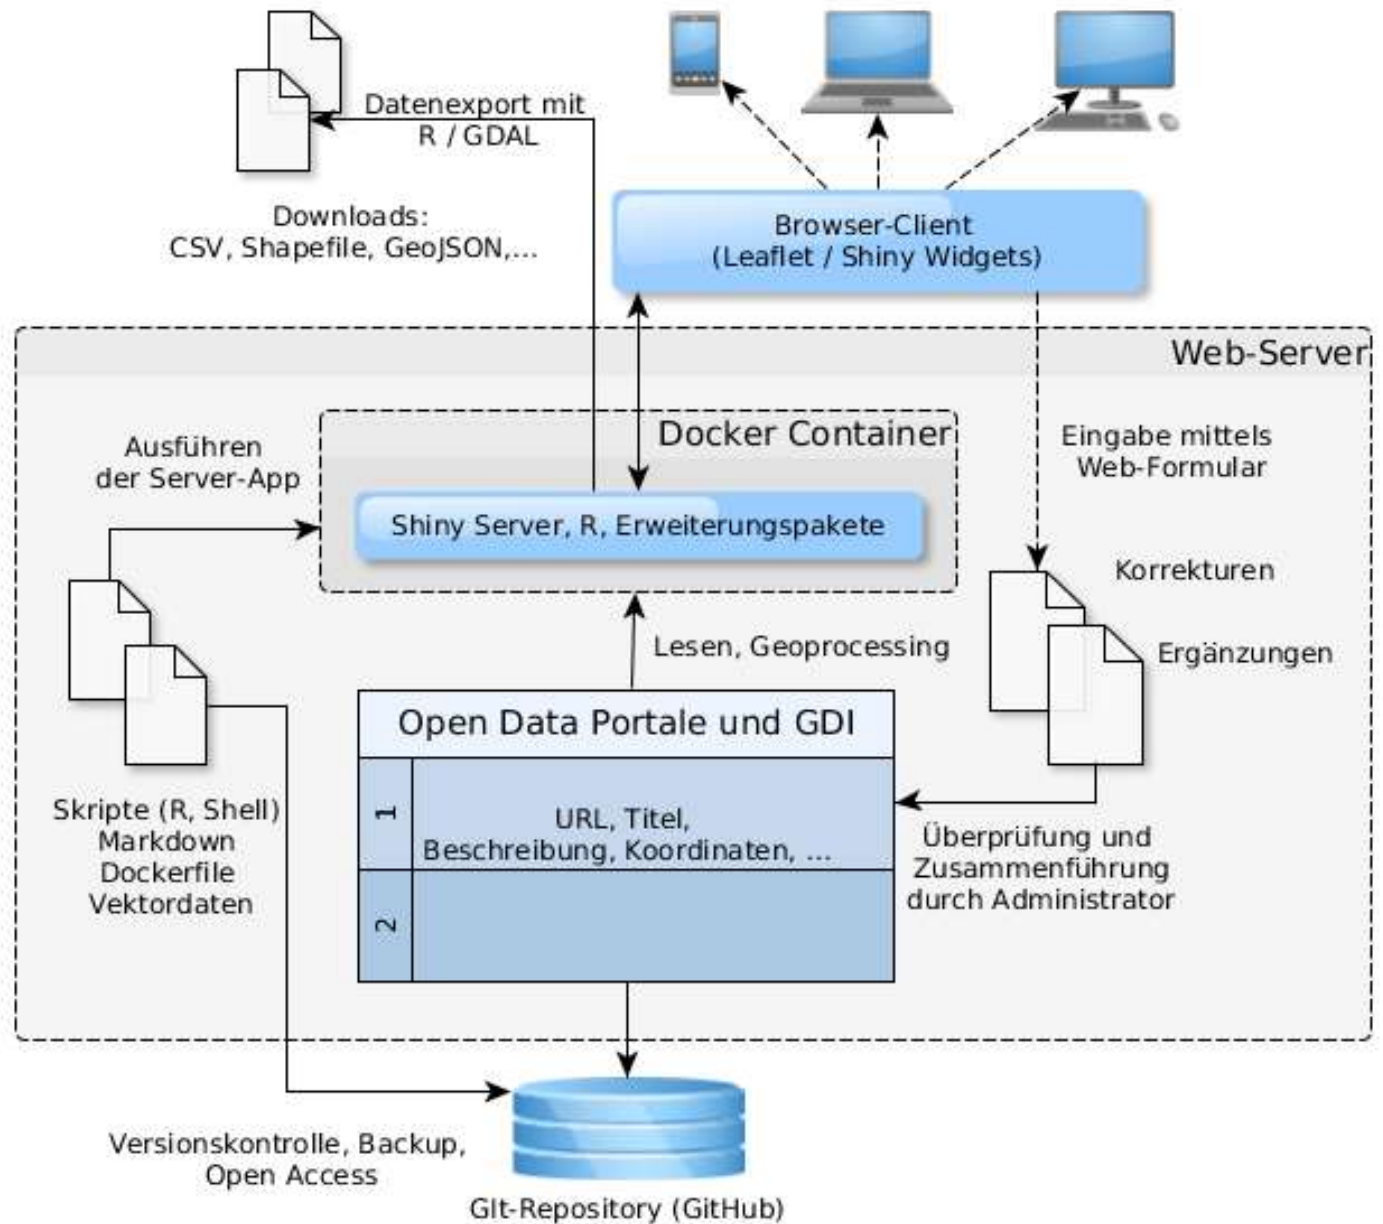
Datenexport mit R / GDAL

Downloads:
CSV, Shapefile, GeoJSON,...

Browser-Client
(Leaflet / Shiny Widgets)

Web-Server

Docker Container

Ausführen der Server-App

Shiny Server, R, Erweiterungspakete

Eingabe mittels Web-Formular

Korrekturen

Ergänzungen

Lesen, Geoprocessing

Open Data Portale und GDI

| 1 | URL, Titel, Beschreibung, Koordinaten, ... |
|---|---|
| 2 | |

Skripte (R, Shell)
Markdown
Dockerfile
Vektordaten

Überprüfung und Zusammenführung durch Administrator

Versionskontrolle, Backup, Open Access

Git-Repository (GitHub)